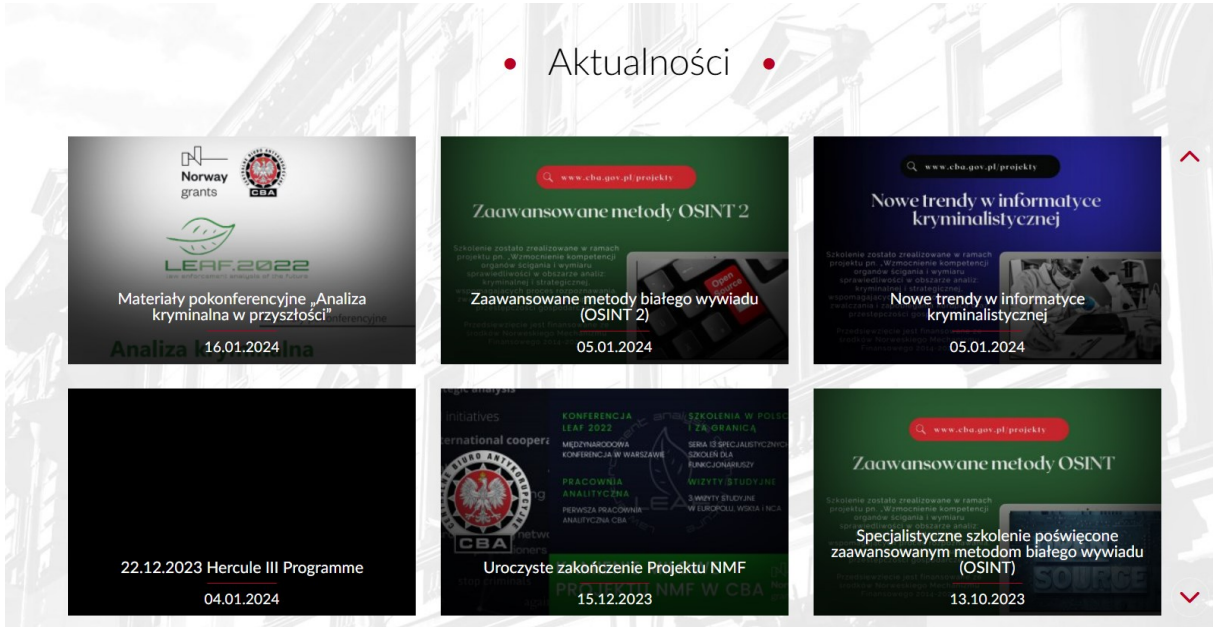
Aktualności

Norway grants

CBA

LEAF.2022

Materiały pokonferencyjne „Analiza kryminalna w przyszłości”

16.01.2024

www.cba.gov.pl/projekty

Zaawansowane metody OSINT 2

Zaawansowane metody białego wywiadu (OSINT 2)

05.01.2024

www.cba.gov.pl/projekty

Nowe trendy w informatyce kryminalistycznej

Nowe trendy w informatyce kryminalistycznej

05.01.2024

22.12.2023 Hercule III Programme

04.01.2024

KONFERENCJA LEAF 2022

MIĘDZYNARODOWA KONFERENCJA W WARSZAWIE

SZKOLENIA W POLSCE I ZA GRANICĄ

PRACOWNIA ANALITYCZNA

PIERWSZA PRACOWNIA ANALITYCZNA CBA

WIZYTY STUDYJNE

3 WIZYTY STUDYJNE W EUROPOLU, WSKIA I NCA

CBA

Uroczyste zakończenie Projektu NMF

PROJEKT NMF W CBA

15.12.2023

www.cba.gov.pl/projekty

Zaawansowane metody OSINT

Specjalistyczne szkolenie poświęcone zaawansowanym metodom białego wywiadu (OSINT)

13.10.2023